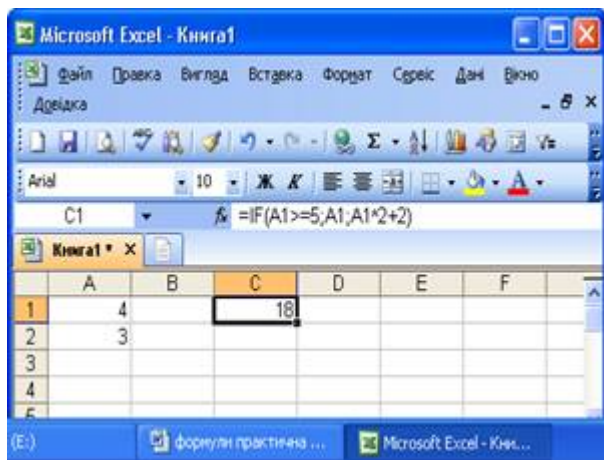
Microsoft Excel - Книга1

Файл Правка Вигляд Вставка Формат Сервіс Дані Вікно Довідка

Arial 10 Ж К

C1 $f_x$ =IF(A1>=5;A1;A1^2+2)

Книга1 ×

|   | A | B | C | D | E | F |
|---|---|---|---|---|---|---|
| 1 | 4 |   | 18 |   |   |   |
| 2 | 3 |   |   |   |   |   |
| 3 |   |   |   |   |   |   |
| 4 |   |   |   |   |   |   |
| 5 |   |   |   |   |   |   |

(E:) формули практична ... Microsoft Excel - Кни...